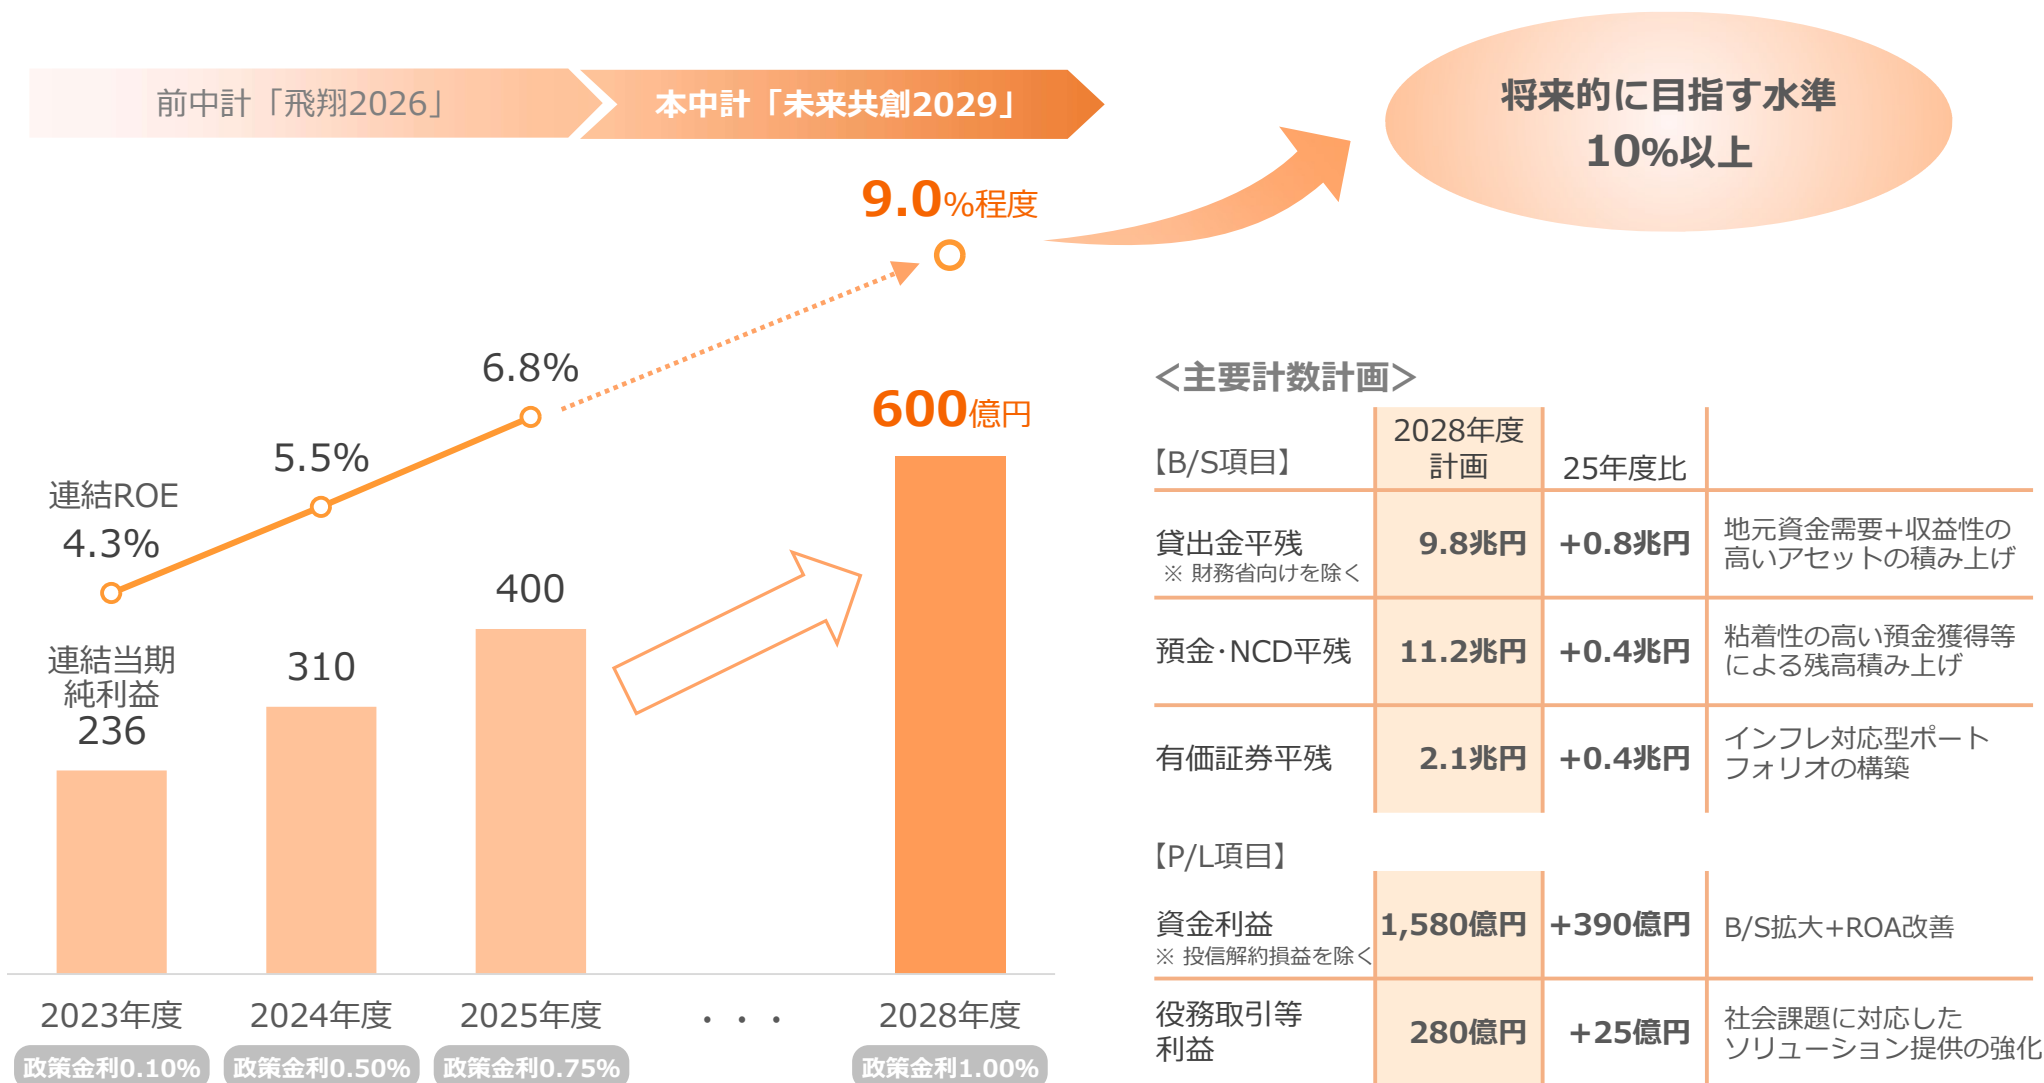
前中計「飛翔2026」

本中計「未来共創2029」

将来的に目指す水準
10%以上

9.0%程度

6.8%

5.5%

連結ROE
4.3%

600億円

400

310

連結当期純利益
236

2023年度
政策金利0.10%

2024年度
政策金利0.50%

2025年度
政策金利0.75%

・・・

2028年度
政策金利1.00%

<主要計数計画>

| 【B/S項目】 | 2028年度計画 | 25年度比 | |
|---|---|---|---|
| 貸出金平残 ※ 財務省向けを除く | 9.8兆円 | +0.8兆円 | 地元資金需要+収益性の高いアセットの積み上げ |
| 預金･NCD平残 | 11.2兆円 | +0.4兆円 | 粘着性の高い預金獲得等による残高積み上げ |
| 有価証券平残 | 2.1兆円 | +0.4兆円 | インフレ対応型ポートフォリオの構築 |

【P/L項目】

| | | | |
|---|---|---|---|
| 資金利益 ※ 投信解約損益を除く | 1,580億円 | +390億円 | B/S拡大+ROA改善 |
| 役務取引等利益 | 280億円 | +25億円 | 社会課題に対応したソリューション提供の強化 |